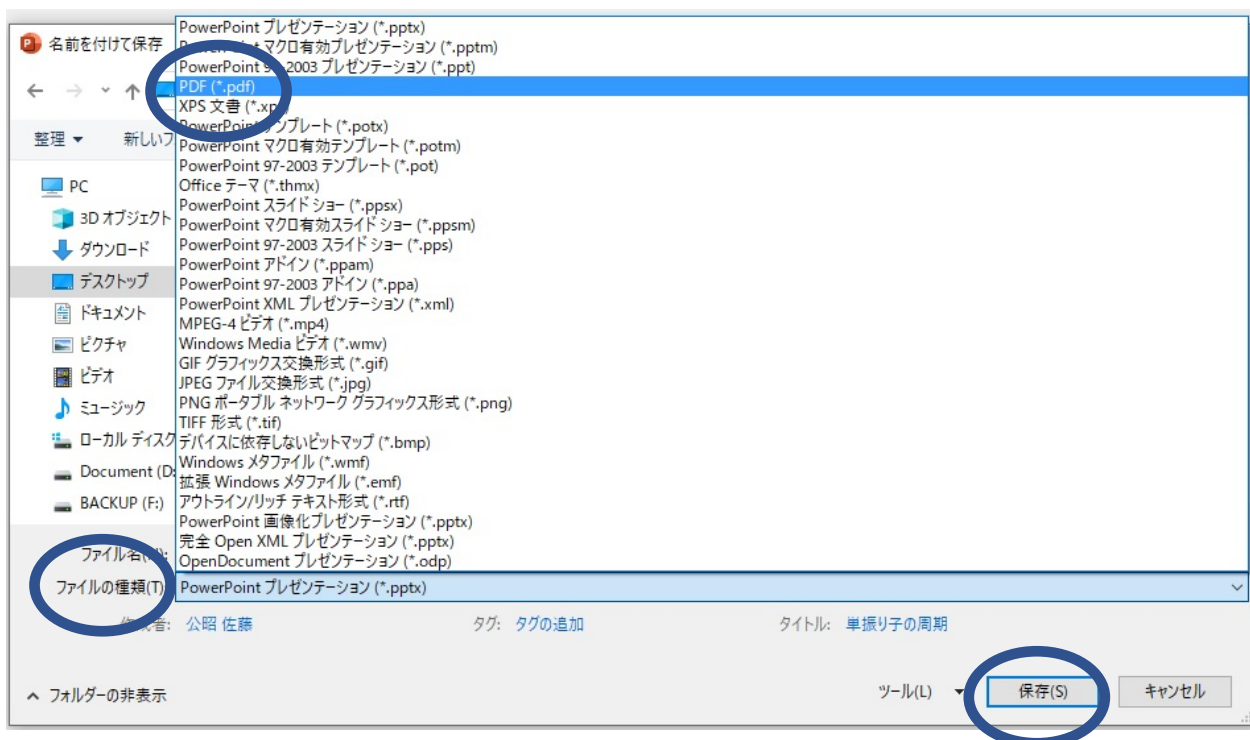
名前を付けて保存

整理 ▾
新しいフ

PC
3D オブジェクト
ダウンロード
デスクトップ
ドキュメント
ピクチャ
ビデオ
ミュージック
ローカル ディスク
Document (D:
BACKUP (F:)

PowerPoint プレゼンテーション (*.pptx)
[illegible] マクロ有効プレゼンテーション (*.pptm)
PowerPoint 9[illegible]-2003 プレゼンテーション (*.ppt)
PDF (*.pdf)
XPS 文書 (*.xp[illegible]
PowerPoint テンプレート (*.potx)
PowerPoint マクロ有効テンプレート (*.potm)
PowerPoint 97-2003 テンプレート (*.pot)
Office テーマ (*.thmx)
PowerPoint スライド ショー (*.ppsx)
PowerPoint マクロ有効スライド ショー (*.ppsm)
PowerPoint 97-2003 スライド ショー (*.pps)
PowerPoint アドイン (*.ppam)
PowerPoint 97-2003 アドイン (*.ppa)
PowerPoint XML プレゼンテーション (*.xml)
MPEG-4 ビデオ (*.mp4)
Windows Media ビデオ (*.wmv)
GIF グラフィックス交換形式 (*.gif)
JPEG ファイル交換形式 (*.jpg)
PNG ポータブル ネットワーク グラフィックス形式 (*.png)
TIFF 形式 (*.tif)
デバイスに依存しないビットマップ (*.bmp)
Windows メタファイル (*.wmf)
拡張 Windows メタファイル (*.emf)
アウトライン/リッチ テキスト形式 (*.rtf)
PowerPoint 画像化プレゼンテーション (*.pptx)
完全 Open XML プレゼンテーション (*.pptx)
OpenDocument プレゼンテーション (*.odp)

ファイル名(N):
ファイルの種類(T): PowerPoint プレゼンテーション (*.pptx)

作成者: 公昭 佐藤
タグ: タグの追加
タイトル: 単振り子の周期

フォルダーの非表示
ツール(L)
保存(S)
キャンセル